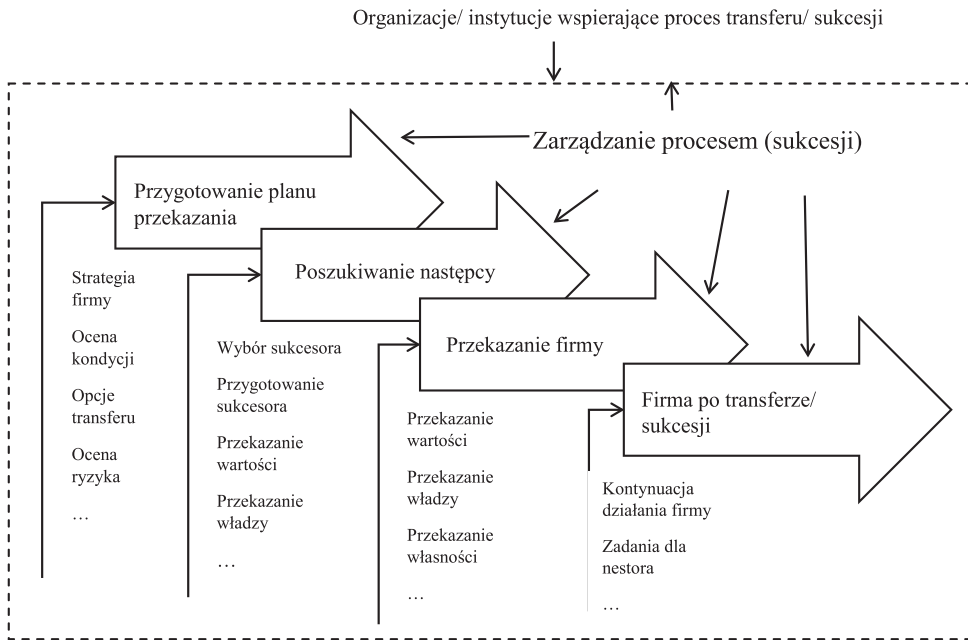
Organizacje/ instytucje wspierające proces transferu/ sukcesji

Zarządzanie procesem (sukcesji)

Przygotowanie planu przekazania

Strategia firmy

Ocena kondycji

Opcje transferu

Ocena ryzyka

…

Poszukiwanie następcy

Wybór sukcesora

Przygotowanie sukcesora

Przekazanie wartości

Przekazanie władzy

…

Przekazanie firmy

Przekazanie wartości

Przekazanie władzy

Przekazanie własności

…

Firma po transferze/ sukcesji

Kontynuacja działania firmy

Zadania dla nestora

…